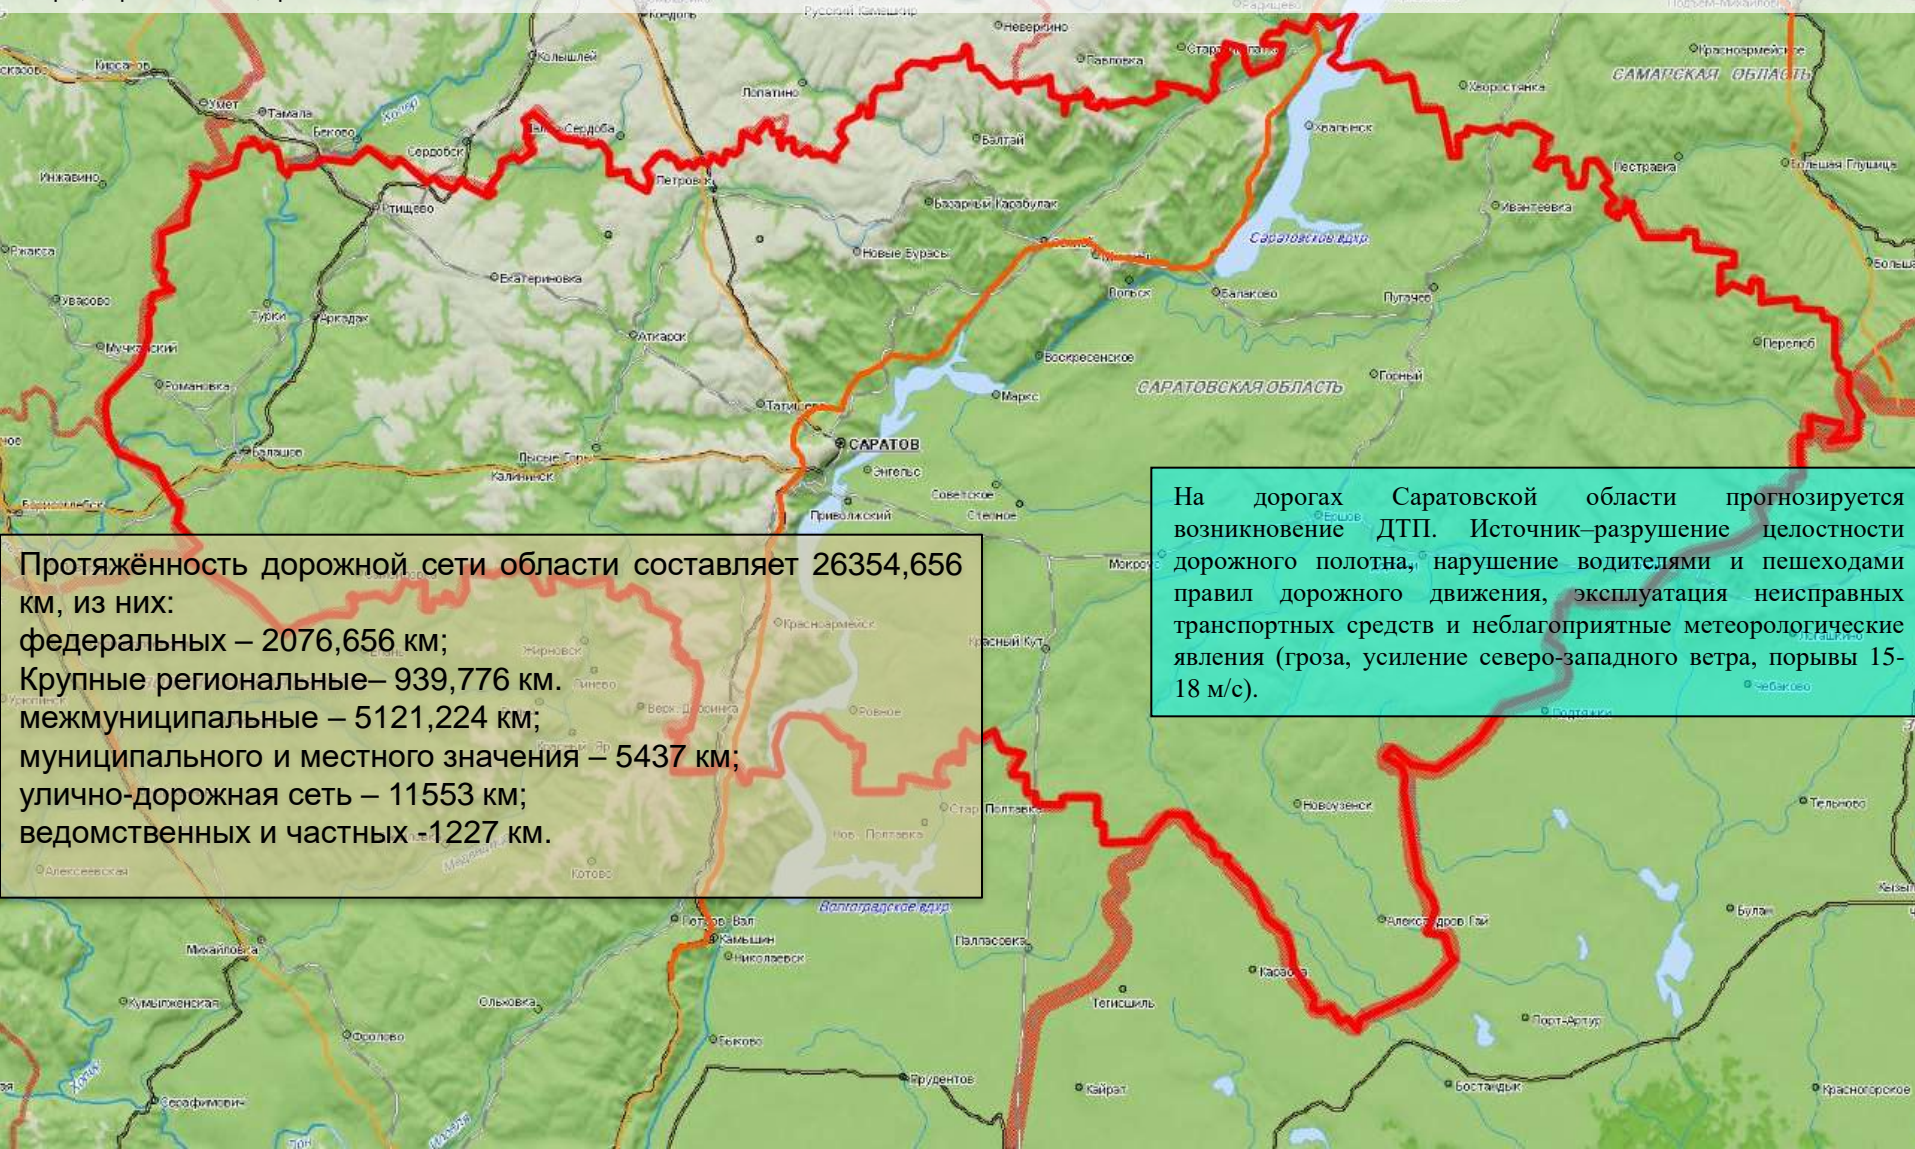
Русский Камешкир
Неверкино
Кирсанов
Колышлей
Старая Кулатка
Павловка
Красноармейское
САМАРСКАЯ ОБЛАСТЬ
Умет
Тамала
Хопер
Лопатино
Хворостянка
Беково
Малая Сердоба
Хвалынск
Инжавино
Сердобск
Балтай
Петровск
Пестравка
Большая Глушица
Ртищево
Базарный Карабулак
Ивантеевка
Ржакса
Саратовское вдхр
Новые Бурасы
Екатериновка
Вольск
Балаково
Пугачев
Уварово
Турки
Аркадак
Мучкапский
Аткарск
Перелюб
Романовка
Воскресенское
Горный
САРАТОВСКАЯ ОБЛАСТЬ
Маркс
Татищево
САРАТОВ
Балашов
Лысые Горы
Энгельс
Калининск
Советское
Приволжский
Степное
Ершов

Протяжённость дорожной сети области составляет 26354,656 км, из них:
федеральных – 2076,656 км;
Крупные региональные– 939,776 км.
межмуниципальные – 5121,224 км;
муниципального и местного значения – 5437 км;
улично-дорожная сеть – 11553 км;
ведомственных и частных -1227 км.

На дорогах Саратовской области прогнозируется возникновение ДТП. Источник–разрушение целостности дорожного полотна, нарушение водителями и пешеходами правил дорожного движения, эксплуатация неисправных транспортных средств и неблагоприятные метеорологические явления (гроза, усиление северо-западного ветра, порывы 15-18 м/с).

Мокроус
Красноармейск
Жирновск
Красный Кут
Чебаково
Ровное
Питерка
Новоузенск
Тельчово
Алексеевская
Котово
Волгоградское вдхр
Петров Вал
Камышин
Николаевск
Паласовка
Александров Гай
Булан
Михайловка
Карасу
Кумылженская
Ольховка
Тегисшиль
Порт-Артур
Фролово
Быково
Прудентов
Кайрат
Бостандык
Красногорское
Серафимович
Хопер
Дон
Иловля